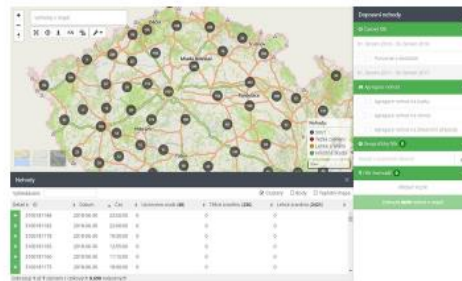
Vyhledat v mapě

Zobrazení nehody

Nehody

Vyhledávání

| Detail | ID | Datum | Čas | Usmrcené osoby | Těžce zraněno | Lehce zraněno |
|---|---|---|---|---|---|---|
| + | 2100181168 | 2018-06-30 | 23:00:00 | 0 | 0 | 0 |
| + | 2100181169 | 2018-06-30 | 22:00:00 | 0 | 0 | 0 |
| + | 2100181170 | 2018-06-30 | 19:30:00 | 0 | 0 | 0 |
| + | 2100181165 | 2018-06-30 | 12:00:00 | 0 | 0 | 0 |
| + | 2100181160 | 2018-06-30 | 17:10:00 | 0 | 0 | 0 |
| + | 2100181175 | 2018-06-30 | 19:00:00 | 0 | 0 | 0 |

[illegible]